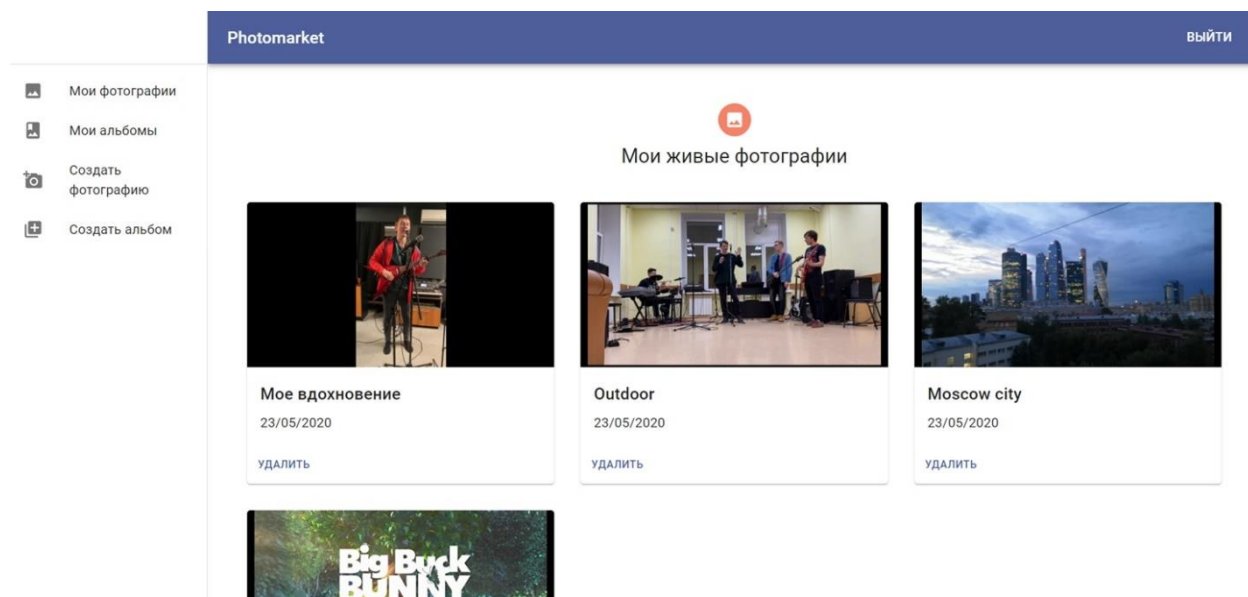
Photomarket

ВЫЙТИ

Мои фотографии

Мои альбомы

Создать фотографию

Создать альбом

Мои живые фотографии

Мое вдохновение
23/05/2020
УДАЛИТЬ

Outdoor
23/05/2020
УДАЛИТЬ

Moscow city
23/05/2020
УДАЛИТЬ

Big Buck BUNNY